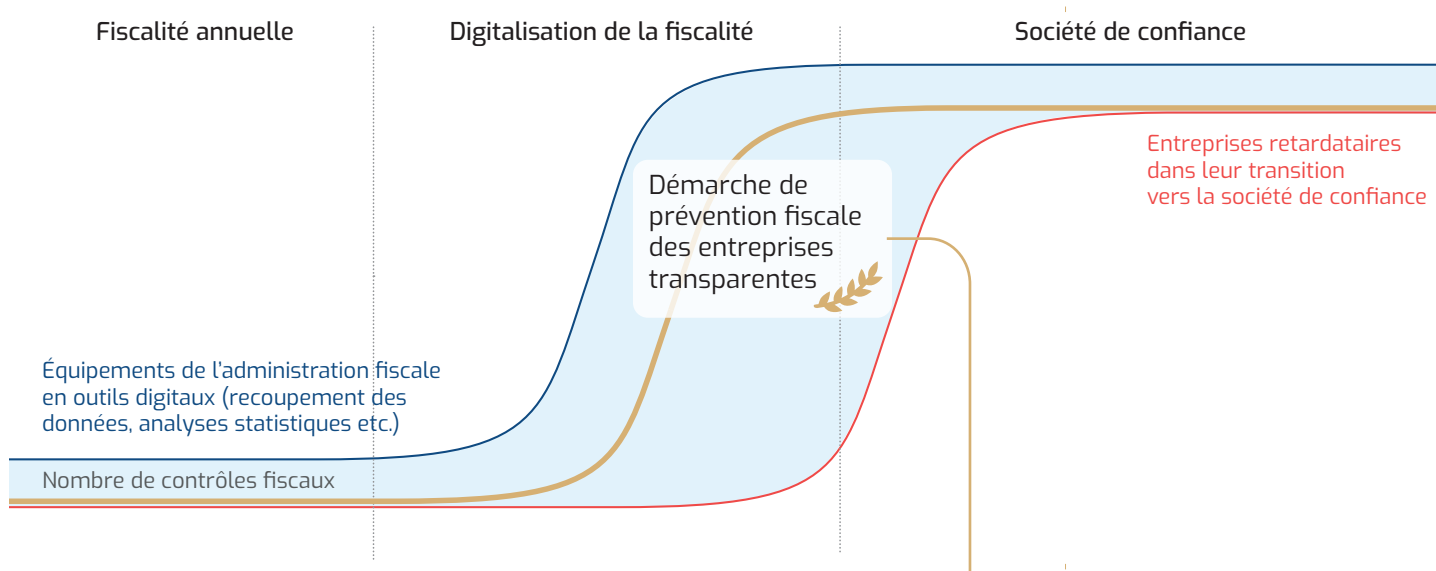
Fiscalité annuelle

Digitalisation de la fiscalité

Société de confiance

Entreprises retardataires dans leur transition vers la société de confiance

Démarche de prévention fiscale des entreprises transparentes

Équipements de l'administration fiscale en outils digitaux (recoupement des données, analyses statistiques etc.)

Nombre de contrôles fiscaux